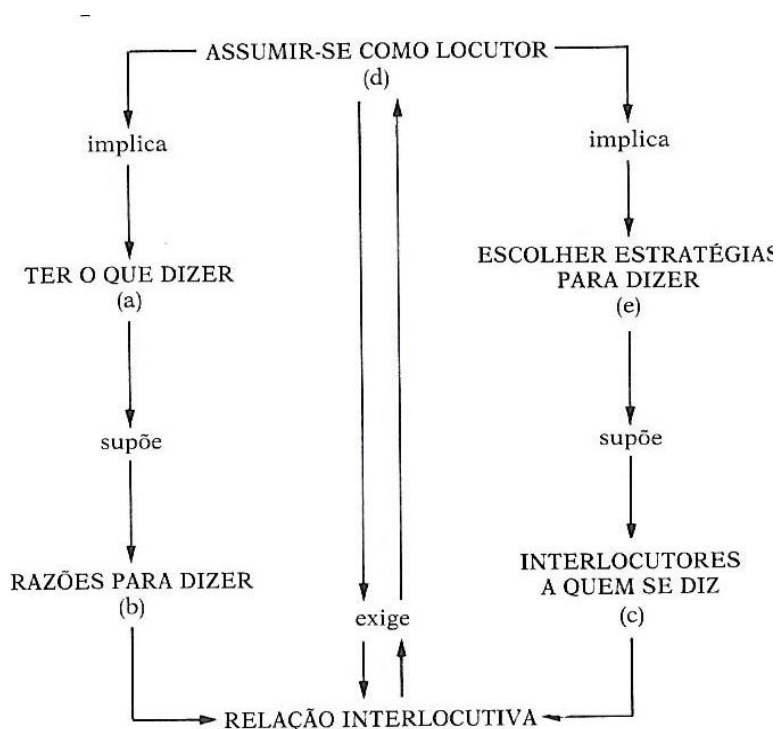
ASSUMIR-SE COMO LOCUTOR
(d)

implica

TER O QUE DIZER
(a)

supõe

RAZÕES PARA DIZER
(b)

implica

ESCOLHER ESTRATÉGIAS
PARA DIZER
(e)

supõe

INTERLOCUTORES
A QUEM SE DIZ
(c)

exige

RELAÇÃO INTERLOCUTIVA